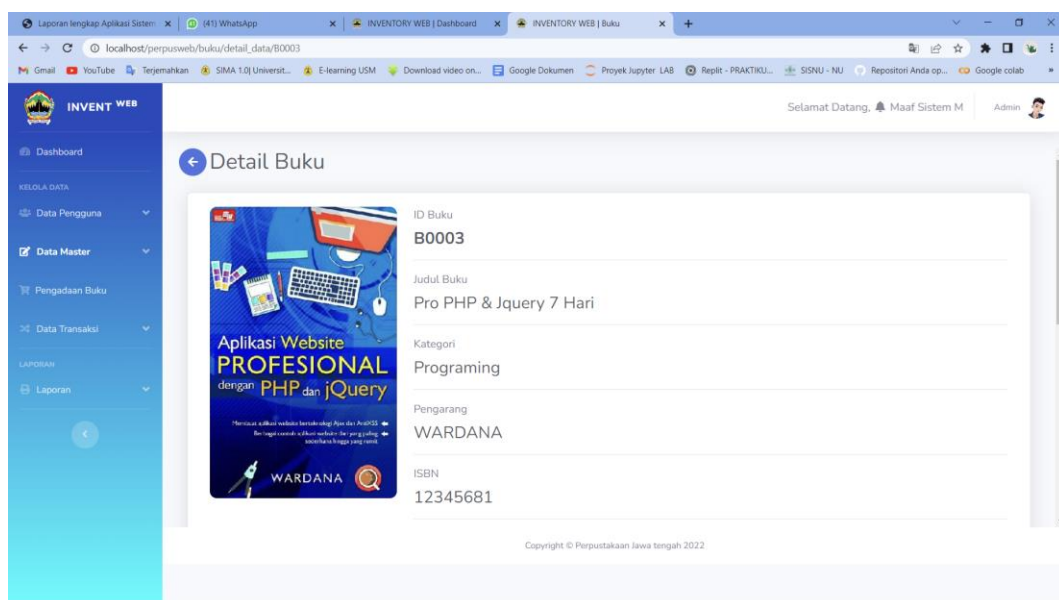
Laporan lengkap Aplikasi Sistem | (41) WhatsApp | INVENTORY WEB | Dashboard | INVENTORY WEB | Buku

localhost/perpusweb/buku/detail_data/B0003

Gmail YouTube Terjemahkan SIMA 1.0| Universit... E-learning USM Download video on... Google Dokumen Proyek Jupyter LAB Replit - PRAKTIKU... SISNU - NU Repositori Anda op... Google colab

INVENT WEB

Selamat Datang, Maaf Sistem M Admin

Dashboard

KELOLA DATA

Data Pengguna

Data Master

Pengadaan Buku

Data Transaksi

LAPORAN

Laporan

Detail Buku

Aplikasi Website PROFESIONAL dengan PHP dan jQuery

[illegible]

WARDANA

ID Buku
B0003

Judul Buku
Pro PHP & Jquery 7 Hari

Kategori
Programing

Pengarang
WARDANA

ISBN
12345681

Copyright © Perpustakaan Jawa tengah 2022